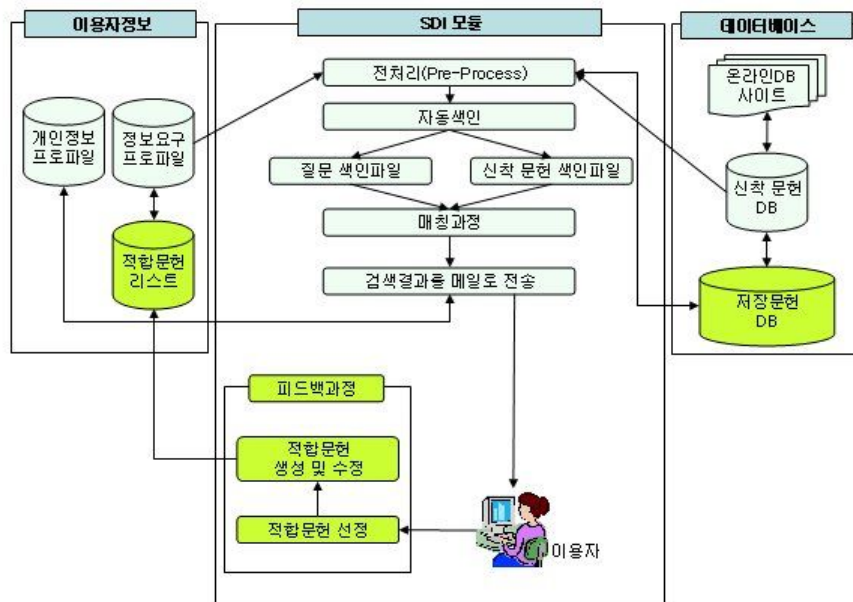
이용자정보

SDI 모듈

데이터베이스

전처리(Pre-Process)

온라인DB
사이트

개인정보
프로파일

정보요구
프로파일

자동색인

질문 색인파일

신착 문헌 색인파일

신착 문헌
DB

매칭과정

적합문헌
리스트

검색결과를 메일로 전송

저장문헌
DB

피드백과정

적합문헌
생성 및 수정

적합문헌 선정

이용자